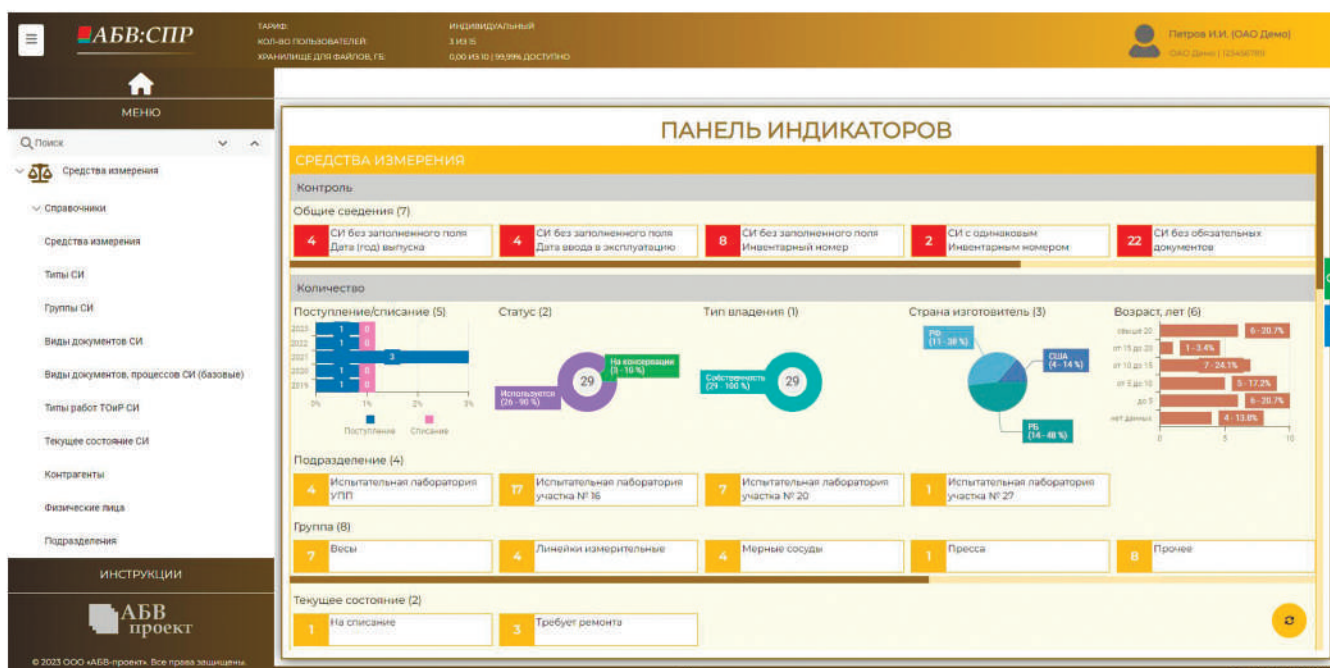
АБВ:СПР

ТАРИФ: ИНДИВИДУАЛЬНЫЙ
КОЛ-ВО ПОЛЬЗОВАТЕЛЕЙ: 3 ИЗ 15
ХРАНИЛИЩЕ ДЛЯ ФАЙЛОВ, ГБ: 0,00 ИЗ 10 | 99,99% ДОСТУПНО

Петров И.И. (ОАО Демо)
ОАО Демо | 123456789

МЕНЮ

Поиск

Средства измерения
Справочники
Средства измерения
Типы СИ
Группы СИ
Виды документов СИ
Виды документов, процессов СИ (базовые)
Типы работ ТОиР СИ
Текущее состояние СИ
Контрагенты
Физические лица
Подразделения

ИНСТРУКЦИИ

АБВ проект

© 2023 ООО «АБВ-проект». Все права защищены.

ПАНЕЛЬ ИНДИКАТОРОВ

СРЕДСТВА ИЗМЕРЕНИЯ

Контроль

Общие сведения (7)

| 4 | СИ без заполненного поля Дата (год) выпуска |
|---|---|
| 4 | СИ без заполненного поля Дата ввода в эксплуатацию |
| 8 | СИ без заполненного поля Инвентарный номер |
| 2 | СИ с одинаковым Инвентарным номером |
| 22 | СИ без обязательных документов |

Количество

Поступление/списание (5)
2023 1 0
2022 1 0
2021 3
2020 1 0
2019 1 0
0% 1% 2% 3%
Поступление Списание

Статус (2)
29
На консервации (3 - 10 %)
Используется (26 - 90 %)

Тип владения (1)
29
Собственность (29 - 100 %)

Страна изготовитель (3)
РФ (11 - 38 %)
США (4 - 14 %)
РБ (14 - 48 %)

Возраст, лет (6)
свыше 20 6 - 20.7%
от 15 до 20 1 - 3.4%
от 10 до 15 7 - 24.1%
от 5 до 10 5 - 17.2%
до 5 6 - 20.7%
нет данных 4 - 13.8%
0 5 10

Подразделение (4)

| 4 | Испытательная лаборатория УПП |
|---|---|
| 17 | Испытательная лаборатория участка № 16 |
| 7 | Испытательная лаборатория участка № 20 |
| 1 | Испытательная лаборатория участка № 27 |

Группа (8)

| 7 | Весы |
|---|---|
| 4 | Линейки измерительные |
| 4 | Мерные сосуды |
| 1 | Пресса |
| 8 | Прочее |

Текущее состояние (2)

| 1 | На списание |
|---|---|
| 3 | Требует ремонта |